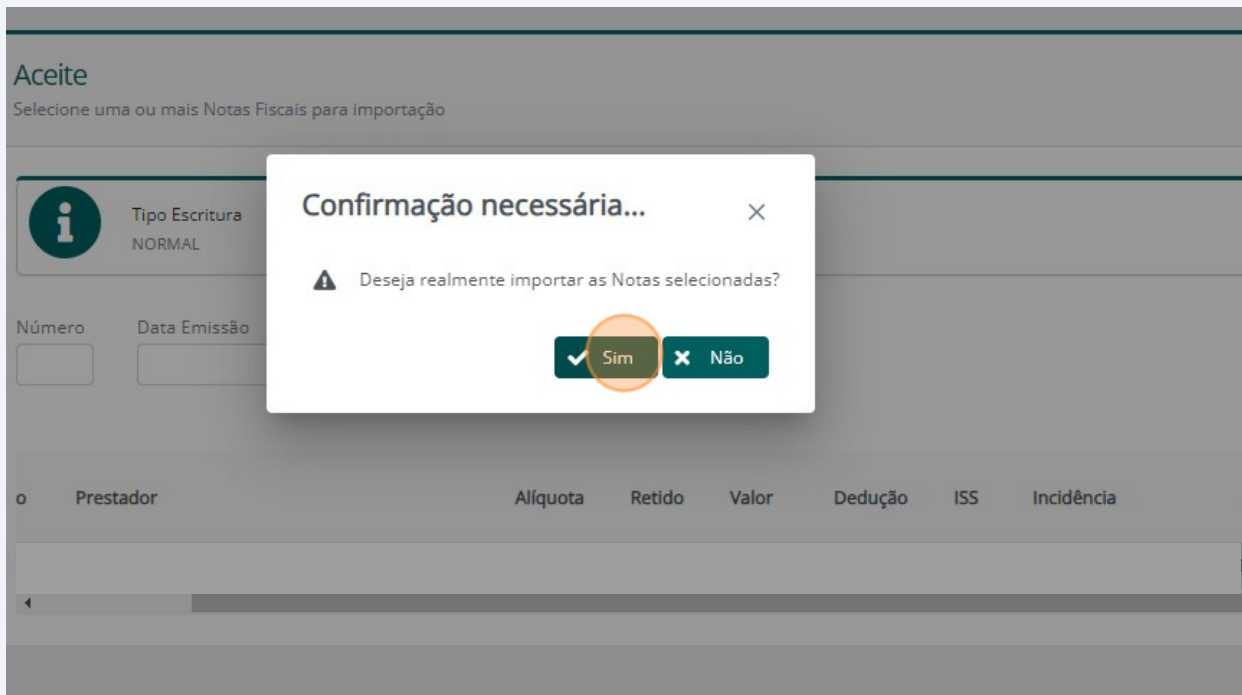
Aceite
Selecione uma ou mais Notas Fiscais para importação

Tipo Escritura
NORMAL

Número
Data Emissão

Confirmação necessária...
×
Deseja realmente importar as Notas selecionadas?
Sim
Não

o
Prestador
Alíquota
Retido
Valor
Dedução
ISS
Incidência